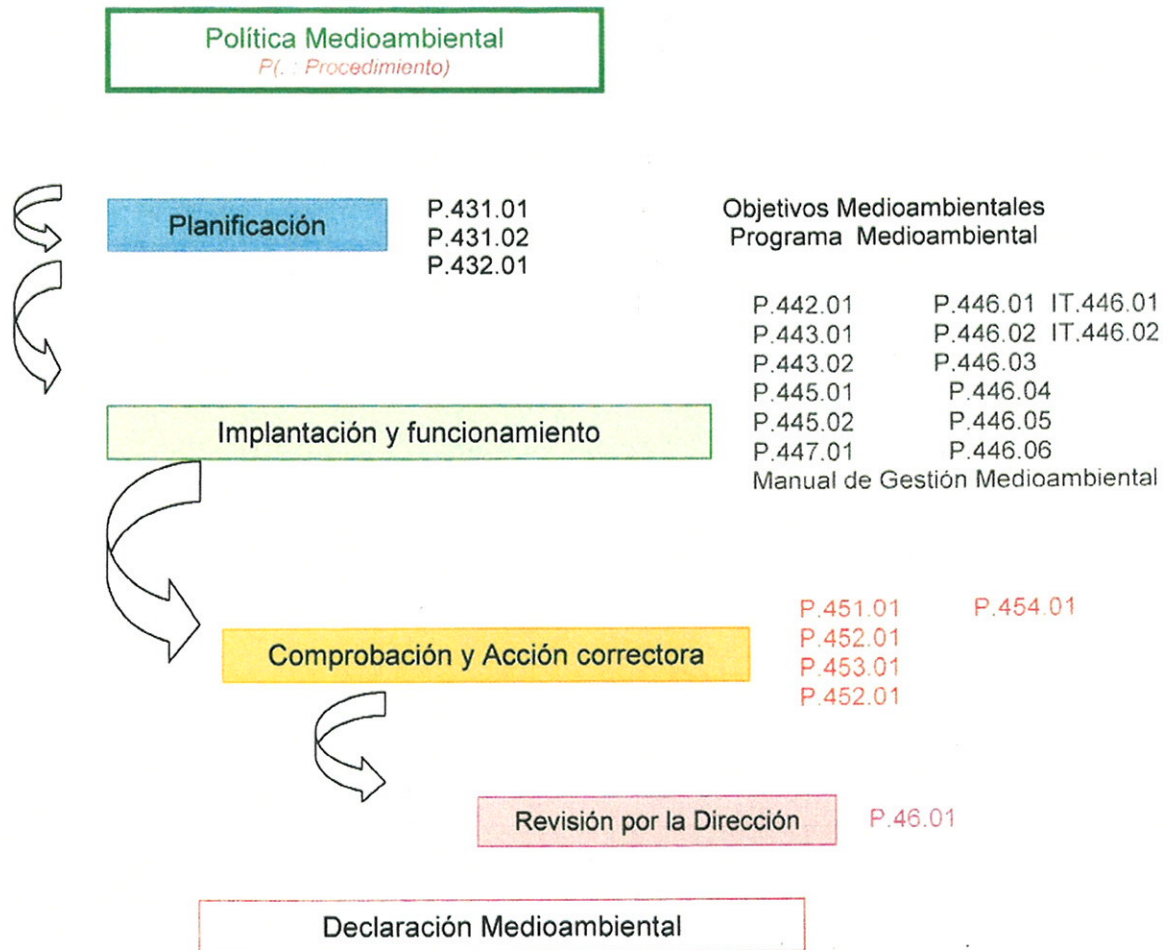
Política Medioambiental
P(. : Procedimiento)

Planificación

P.431.01
P.431.02
P.432.01

Objetivos Medioambientales
Programa Medioambiental

P.442.01 P.446.01 IT.446.01
P.443.01 P.446.02 IT.446.02
P.443.02 P.446.03
P.445.01 P.446.04
P.445.02 P.446.05
P.447.01 P.446.06
Manual de Gestión Medioambiental

Implantación y funcionamiento

P.451.01 P.454.01
P.452.01
P.453.01
P.452.01

Comprobación y Acción correctora

Revisión por la Dirección

P.46.01

Declaración Medioambiental